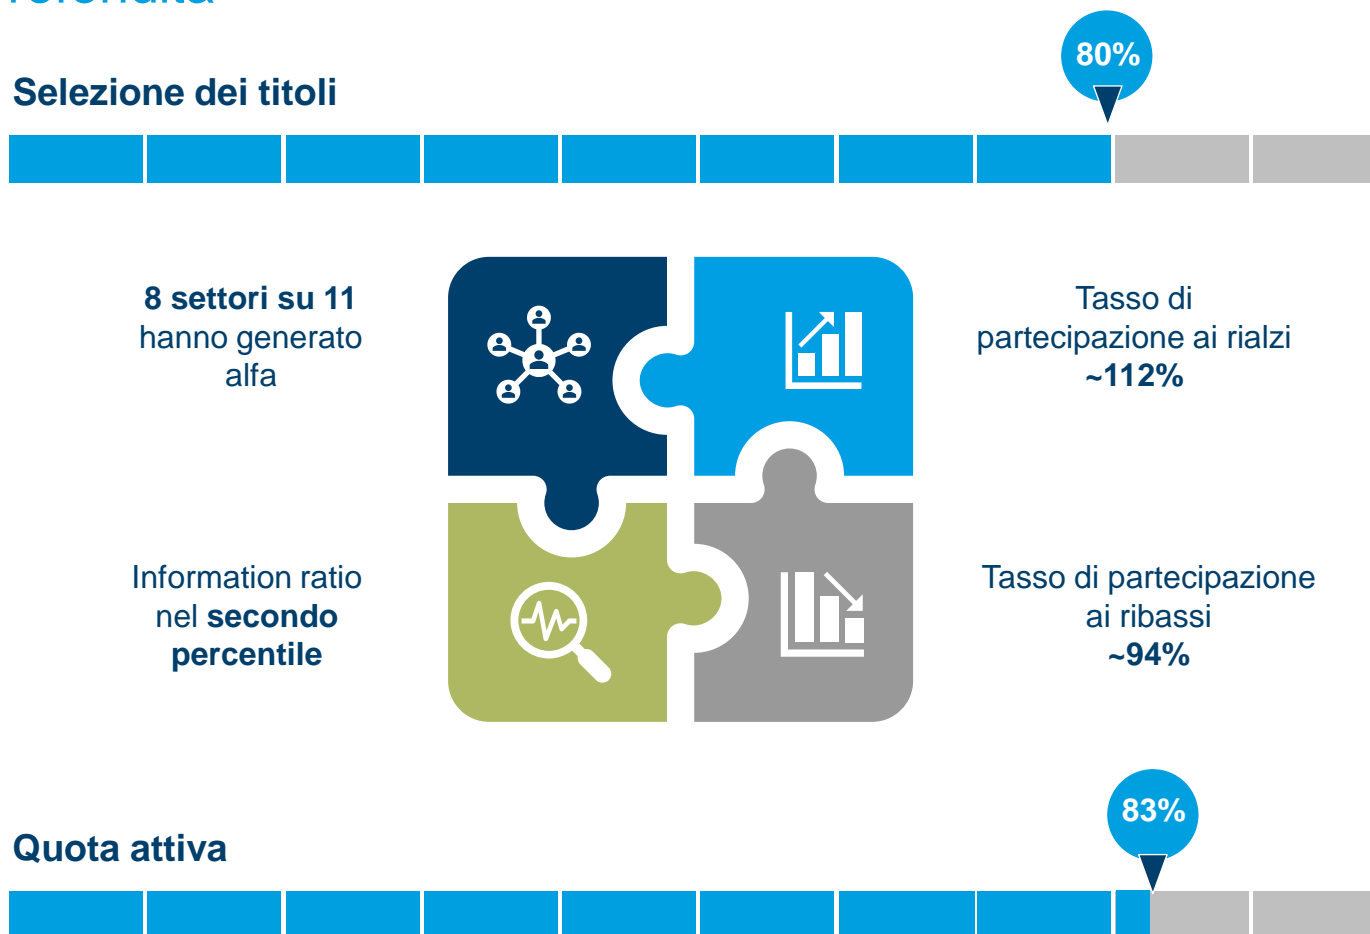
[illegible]

Selezione dei titoli

80%

8 settori su 11 hanno generato alfa

Tasso di partecipazione ai rialzi ~112%

Information ratio nel secondo percentile

Tasso di partecipazione ai ribassi ~94%

Quota attiva

83%